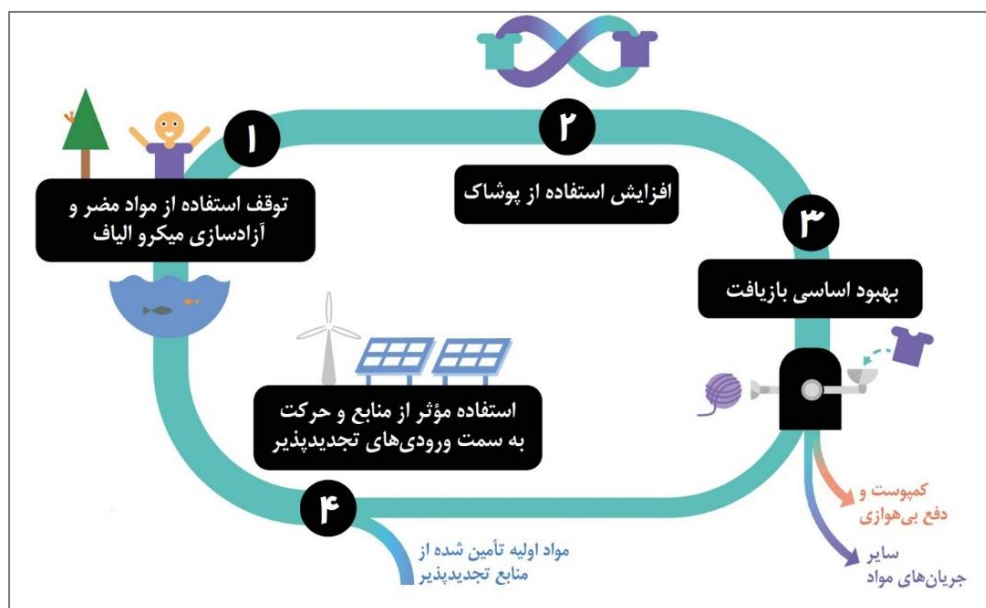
۱

توقف استفاده از مواد مضر و آزادسازی میکرو الیاف

۲

افزایش استفاده از پوشاک

۳

بهبود اساسی بازیافت

استفاده مؤثر از منابع و حرکت به سمت ورودی‌های تجدیدپذیر

۴

مواد اولیه تأمین شده از منابع تجدیدپذیر

کمپوست و دفع بی‌هوازی

سایر جریان‌های مواد